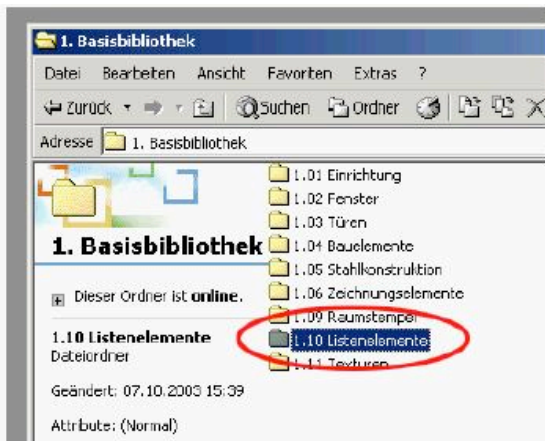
1. Basisbibliothek

Datei Bearbeiten Ansicht Favoriten Extras ?

Zurück Suchen Ordner

Adresse 1. Basisbibliothek

1. Basisbibliothek

Dieser Ordner ist online.

1.10 Listenelemente
Dateiordner

Geändert: 07.10.2003 15:39

Attribute: (Normal)

1.01 Einrichtung
1.02 Fenster
1.03 Türen
1.04 Bauelemente
1.05 Stahlkonstruktion
1.06 Zeichnungselemente
1.09 Raumstempel
1.10 Listenelemente
1.11 Texturen